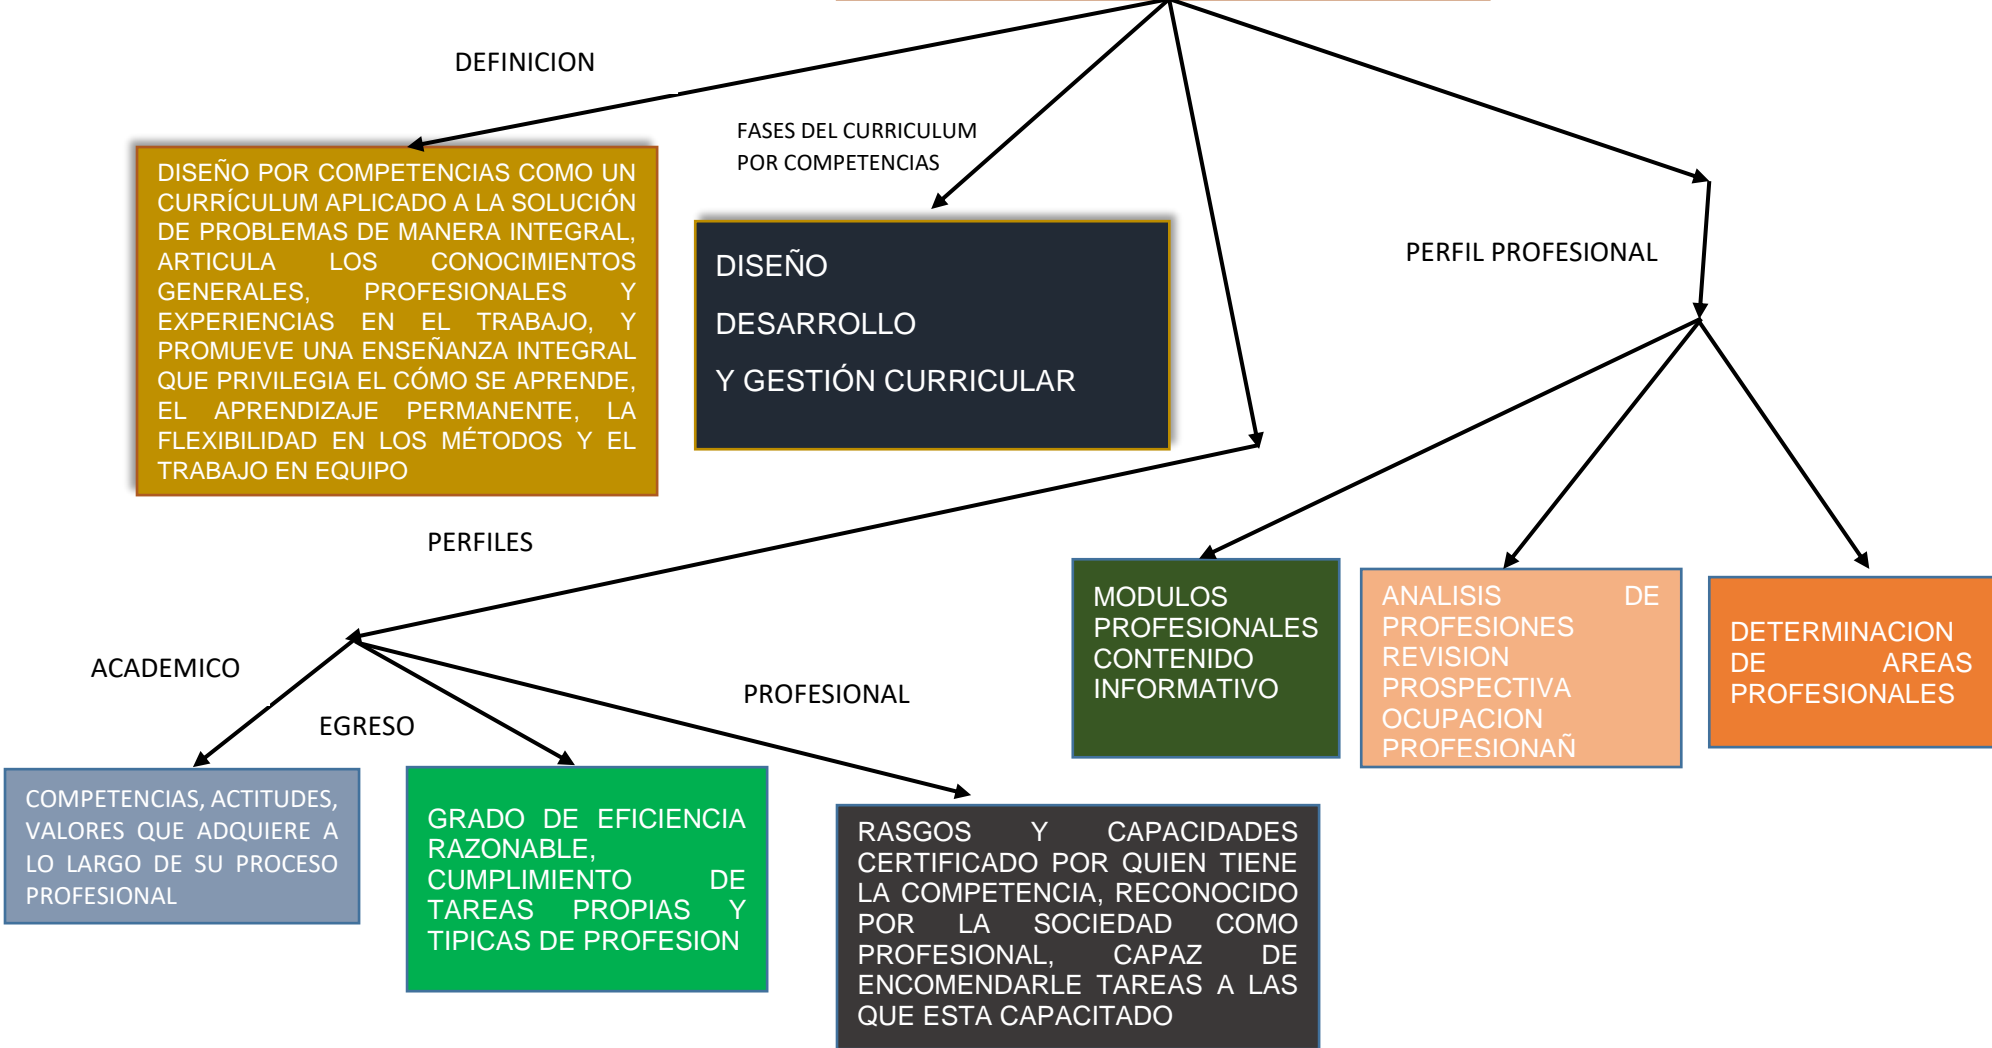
DEFINICION

DISEÑO POR COMPETENCIAS COMO UN CURRÍCULUM APLICADO A LA SOLUCIÓN DE PROBLEMAS DE MANERA INTEGRAL, ARTICULA LOS CONOCIMIENTOS GENERALES, PROFESIONALES Y EXPERIENCIAS EN EL TRABAJO, Y PROMUEVE UNA ENSEÑANZA INTEGRAL QUE PRIVILEGIA EL CÓMO SE APRENDE, EL APRENDIZAJE PERMANENTE, LA FLEXIBILIDAD EN LOS MÉTODOS Y EL TRABAJO EN EQUIPO

FASES DEL CURRICULUM POR COMPETENCIAS

DISEÑO

DESARROLLO

Y GESTIÓN CURRICULAR

PERFIL PROFESIONAL

PERFILES

MODULOS PROFESIONALES CONTENIDO INFORMATIVO

ANALISIS DE PROFESIONES REVISION PROSPECTIVA OCUPACION PROFESIONAÑ

DETERMINACION DE AREAS PROFESIONALES

ACADEMICO

EGRESO

PROFESIONAL

COMPETENCIAS, ACTITUDES, VALORES QUE ADQUIERE A LO LARGO DE SU PROCESO PROFESIONAL

GRADO DE EFICIENCIA RAZONABLE, CUMPLIMIENTO DE TAREAS PROPIAS Y TIPICAS DE PROFESION

RASGOS Y CAPACIDADES CERTIFICADO POR QUIEN TIENE LA COMPETENCIA, RECONOCIDO POR LA SOCIEDAD COMO PROFESIONAL, CAPAZ DE ENCOMENDARLE TAREAS A LAS QUE ESTA CAPACITADO